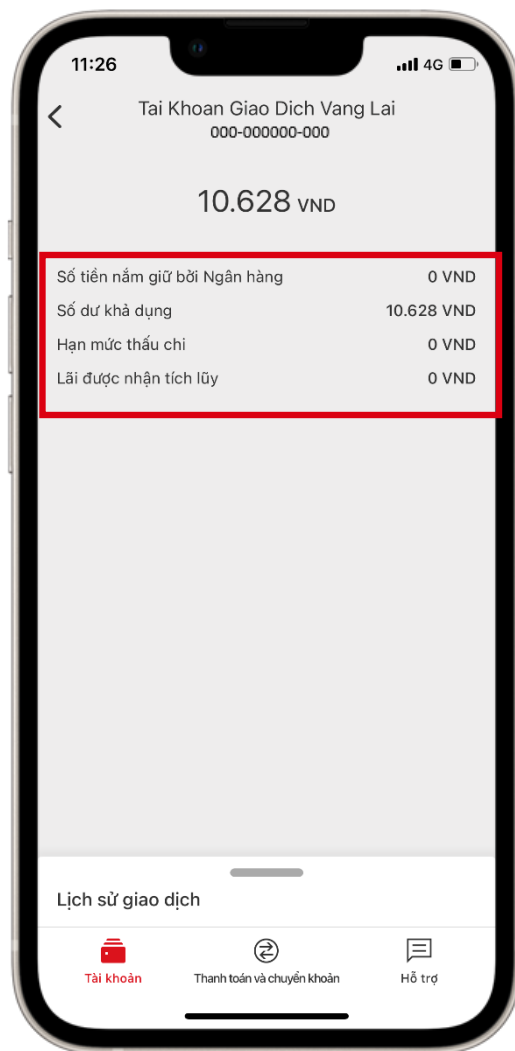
11:26

4G

Tai Khoan Giao Dich Vang Lai
000-000000-000

10.628 VND

| Số tiền nằm giữ bởi Ngân hàng | 0 VND |
|---|---|
| Số dư khả dụng | 10.628 VND |
| Hạn mức thấu chi | 0 VND |
| Lãi được nhận tích lũy | 0 VND |

Lịch sử giao dịch

Tài khoản

Thanh toán và chuyển khoản

Hỗ trợ